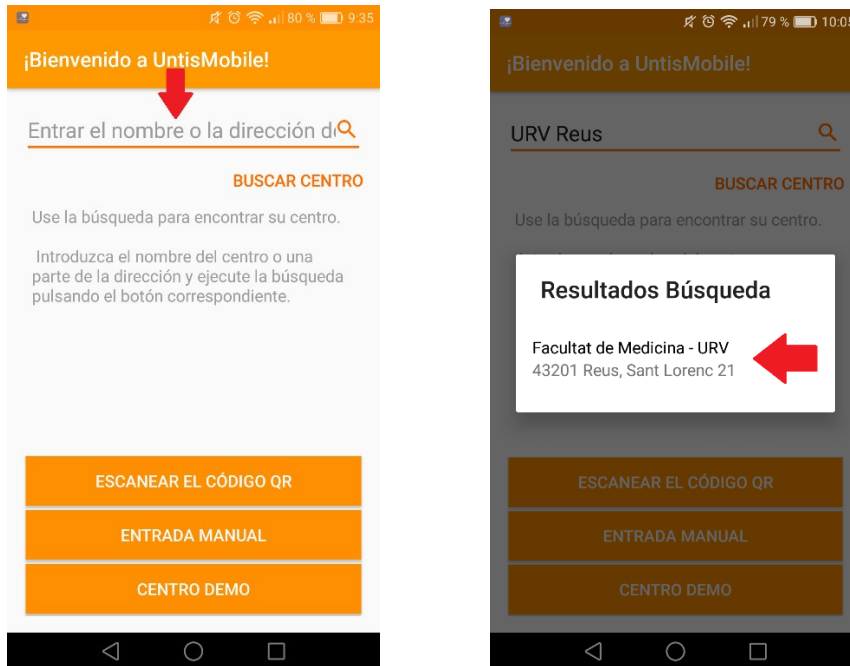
80 % 9:35

¡Bienvenido a UntisMobile!

Entrar el nombre o la dirección d

BUSCAR CENTRO

Use la búsqueda para encontrar su centro.

Introduzca el nombre del centro o una parte de la dirección y ejecute la búsqueda pulsando el botón correspondiente.

ESCANEAR EL CÓDIGO QR

ENTRADA MANUAL

CENTRO DEMO

79 % 10:05

¡Bienvenido a UntisMobile!

URV Reus

BUSCAR CENTRO

Use la búsqueda para encontrar su centro.

Resultados Búsqueda

Facultat de Medicina - URV
43201 Reus, Sant Lorenc 21

ESCANEAR EL CÓDIGO QR

ENTRADA MANUAL

CENTRO DEMO